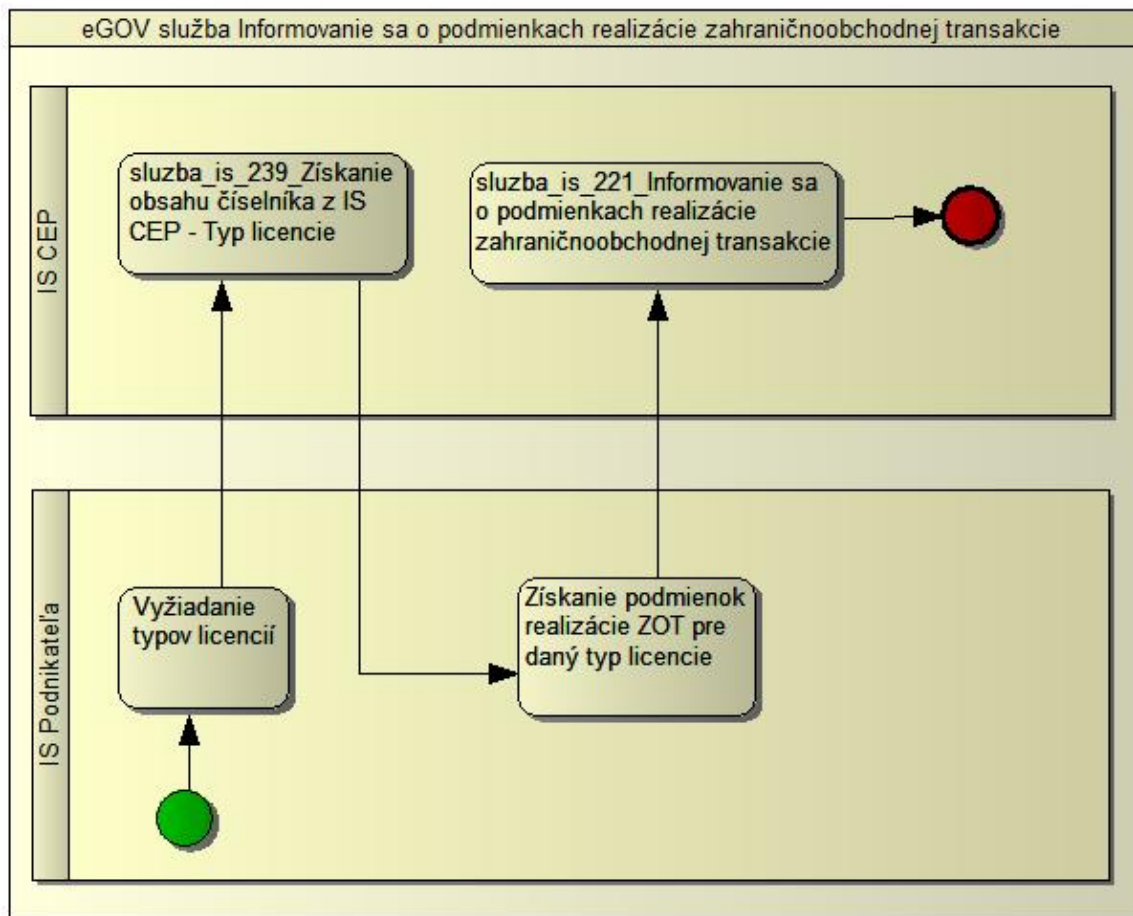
eGOV služba Informovanie sa o podmienkach realizácie zahraničnoobchodnej transakcie

IS CEP

sluzba_is_239_Získanie obsahu číselníka z IS CEP - Typ licencie

sluzba_is_221_Informovanie sa o podmienkach realizácie zahraničnoobchodnej transakcie

IS Podnikateľa

Vyžiadanie typov licencií

Získanie podmienok realizácie ZOT pre daný typ licencie